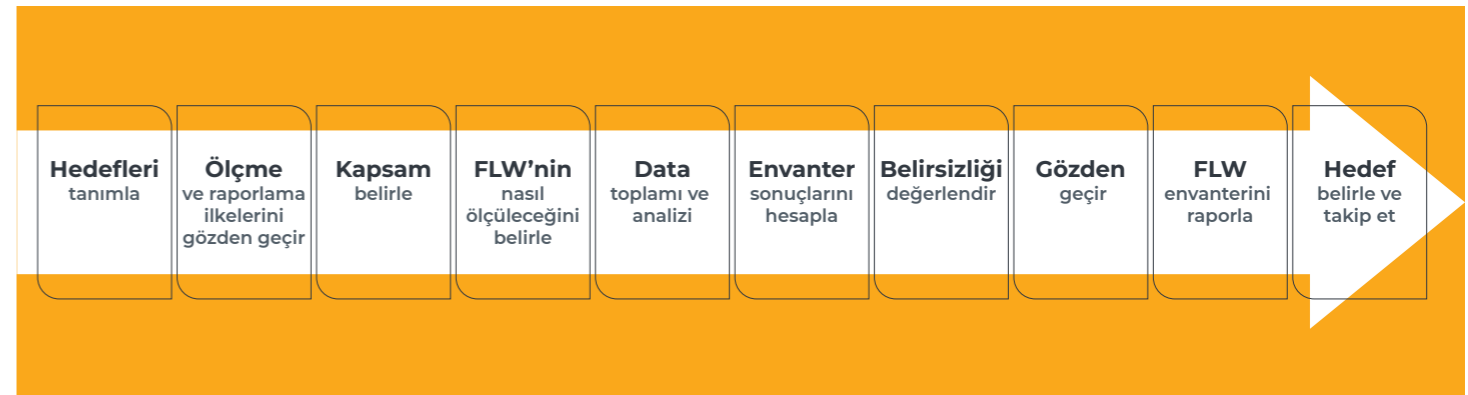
Hedefleri tanımla

Ölçme ve raporlama ilkelerini gözden geçir

Kapsam belirle

FLW'nin nasıl ölçüleceğini belirle

Data toplamı ve analizi

Envanter sonuçlarını hesapla

Belirsizliği değerlendir

Gözden geçir

FLW envanterini raporla

Hedef belirle ve takip et